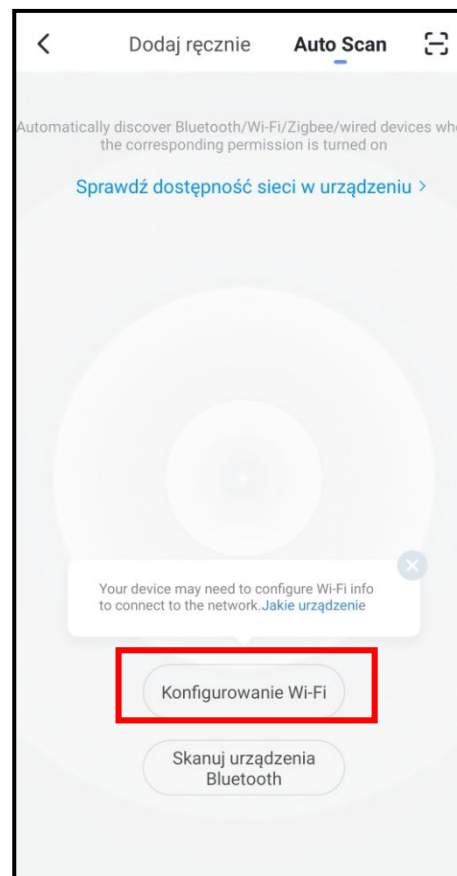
Dodaj ręcznie Auto Scan

Automatically discover Bluetooth/Wi-Fi/Zigbee/wired devices wh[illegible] the corresponding permission is turned on

Sprawdź dostępność sieci w urządzeniu >

Your device may need to configure Wi-Fi info to connect to the network.Jakie urządzenie

Konfigurowanie Wi-Fi

Skanuj urządzenia Bluetooth